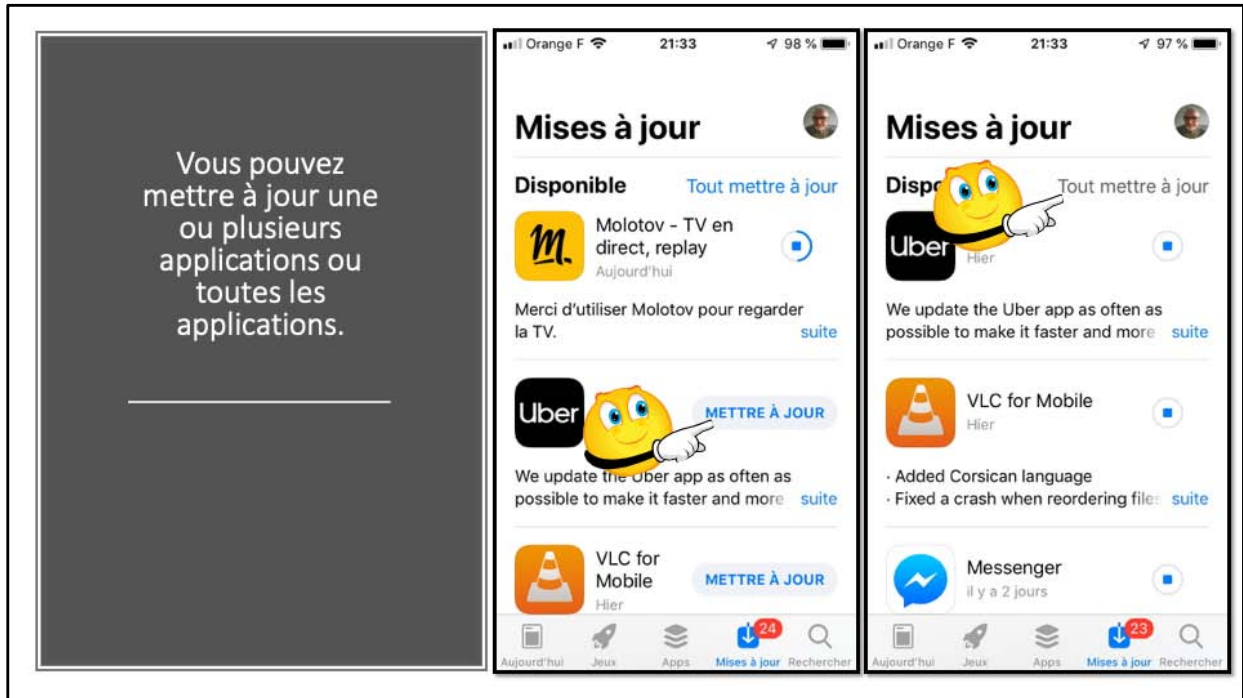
Vous pouvez mettre à jour une ou plusieurs applications ou toutes les applications.

Orange F 21:33 98 %

Mises à jour

Disponible Tout mettre à jour

M

Molotov - TV en direct, replay
Aujourd'hui

Merci d'utiliser Molotov pour regarder la TV. suite

Uber

METTRE À JOUR

We update the Uber app as often as possible to make it faster and more suite

VLC for Mobile
Hier

METTRE À JOUR

Aujourd'hui Jeux Apps 24 Mises à jour Rechercher

Orange F 21:33 97 %

Mises à jour

Dispo Tout mettre à jour

Uber
Hier

We update the Uber app as often as possible to make it faster and more suite

VLC for Mobile
Hier

· Added Corsican language
· Fixed a crash when reordering files suite

Messenger
il y a 2 jours

Aujourd'hui Jeux Apps 23 Mises à jour Rechercher